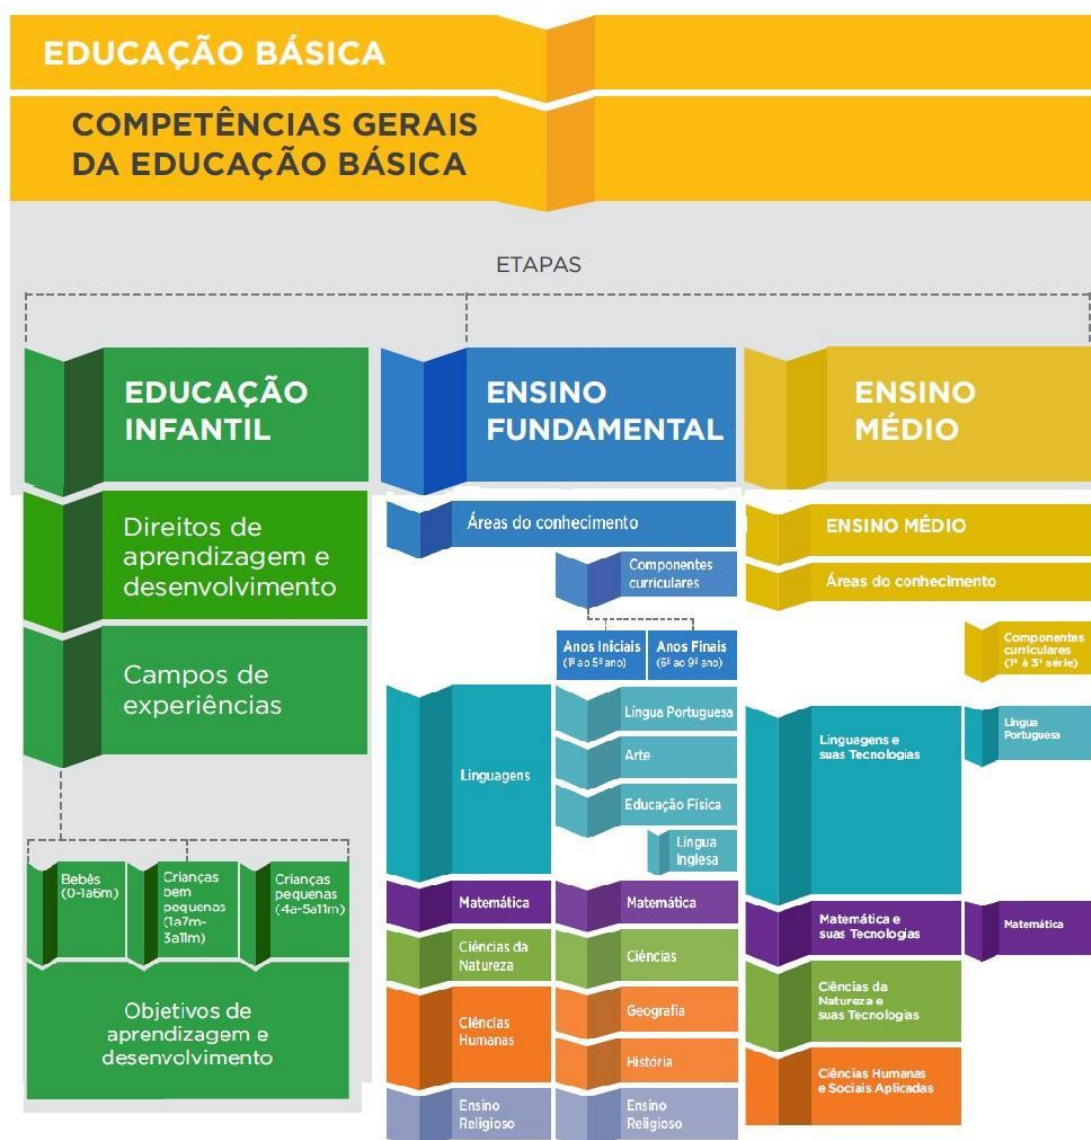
EDUCAÇÃO BÁSICA

COMPETÊNCIAS GERAIS DA EDUCAÇÃO BÁSICA

ETAPAS

EDUCAÇÃO INFANTIL

Direitos de aprendizagem e desenvolvimento

Campos de experiências

Bebês (0-1a6m)

Crianças bem pequenas (1a7m-3a11m)

Crianças pequenas (4a-5a11m)

Objetivos de aprendizagem e desenvolvimento

ENSINO FUNDAMENTAL

Áreas do conhecimento

Componentes curriculares

Anos Iniciais (1º ao 5º ano)

Anos Finais (6º ao 9º ano)

Linguagens

Língua Portuguesa

Arte

Educação Física

Língua Inglesa

Matemática

Matemática

Ciências da Natureza

Ciências

Ciências Humanas

Geografia

História

Ensino Religioso

Ensino Religioso

ENSINO MÉDIO

ENSINO MÉDIO

Áreas do conhecimento

Componentes curriculares (1ª à 3ª série)

Linguagens e suas Tecnologias

Língua Portuguesa

Matemática e suas Tecnologias

Matemática

Ciências da Natureza e suas Tecnologias

Ciências Humanas e Sociais Aplicadas